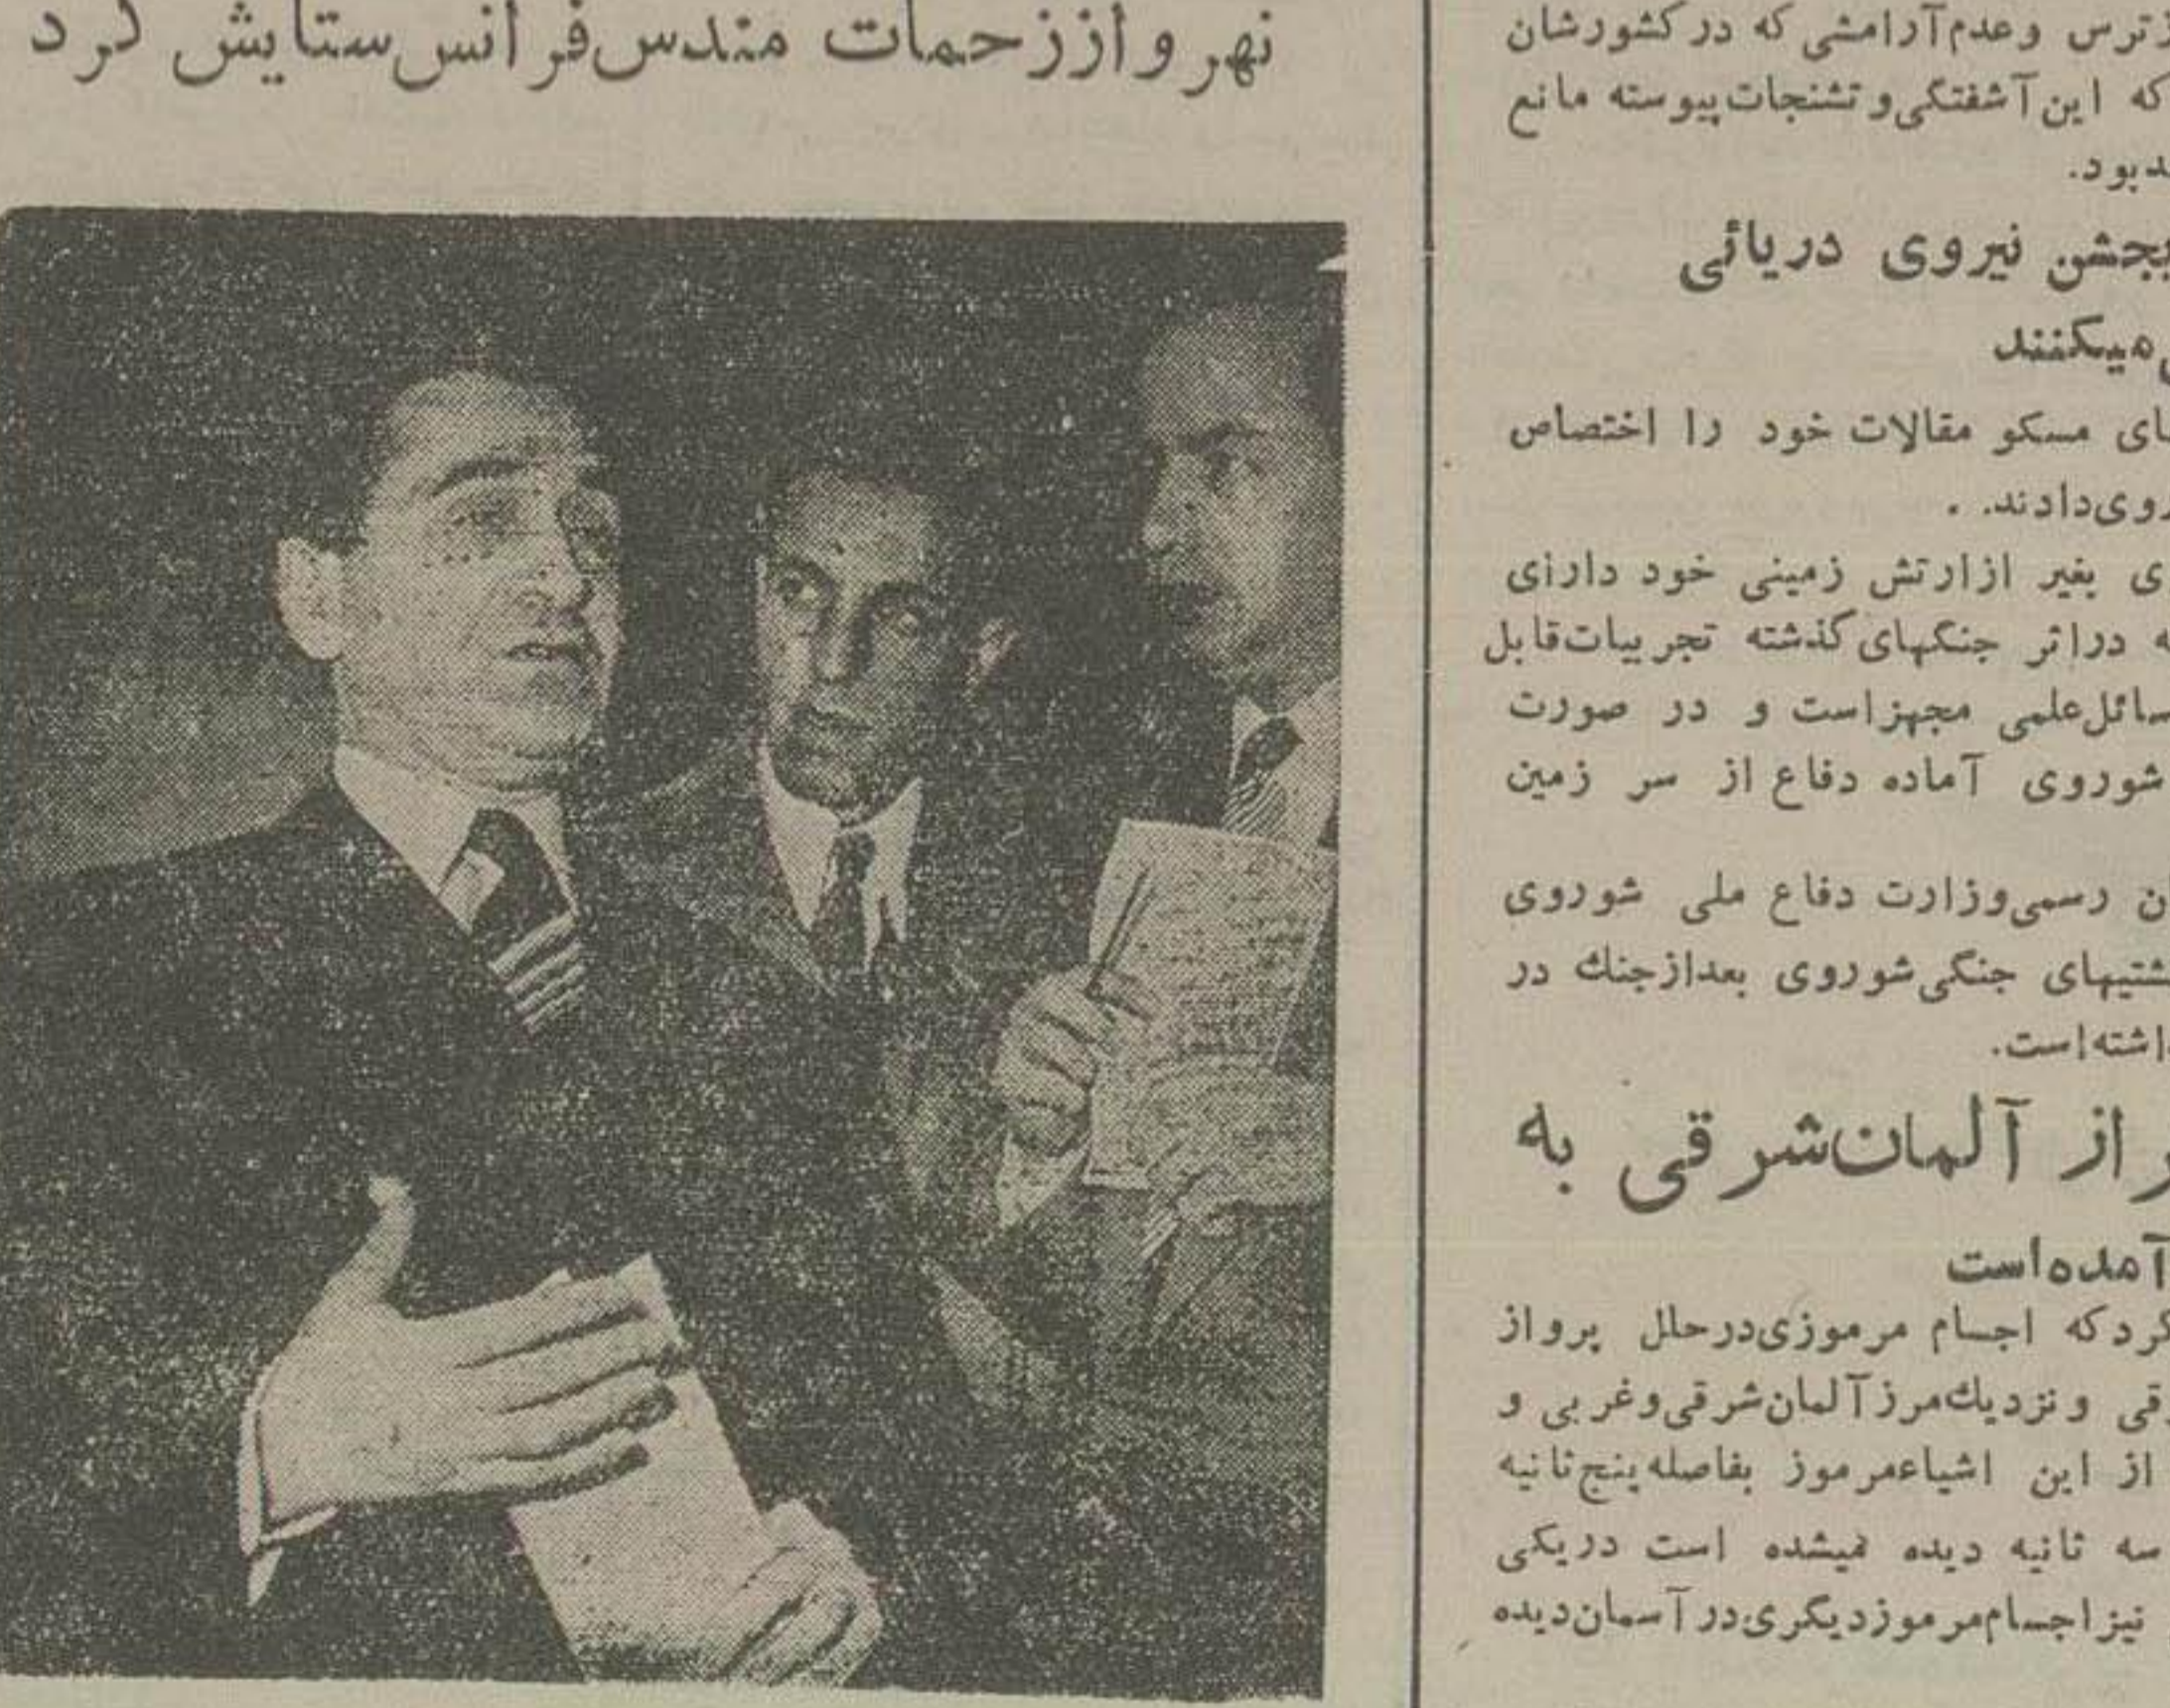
نهر واز زحمات مندس فرانس ستایش کرد

زترس وعدم آرامشی که در کشورشان
که این آشفتگی و تشنجات پیوسته مانع
دبود.

بجشن نیروی دریائی
میکنند

ای مسکو مقالات خود را اختصاص
روی دادند.

ی بغیر ازارتش زمینی خود دارای
ه دراثر جنگهای گذشته تجربیات قابل
سائل علمی مجهزاست و در صورت
شوروی آماده دفاع از سر زمین

ن رسمی وزارت دفاع ملی شوروی
شتیهای جنگی شوروی بعدازجنك در
اشته است.

راز آلمان شرقی به
آمده است

کردکه اجسام مرموزی درحال پرواز
رقی ونزدیك مرز آلمان شرقی وغربی و
از این اشیاءمرموز بفاصله پنج ثانیه
سه ثانیه دیده نمیشده است دریکی
نیز اجسام مرموزدیگری در آسمان دیده